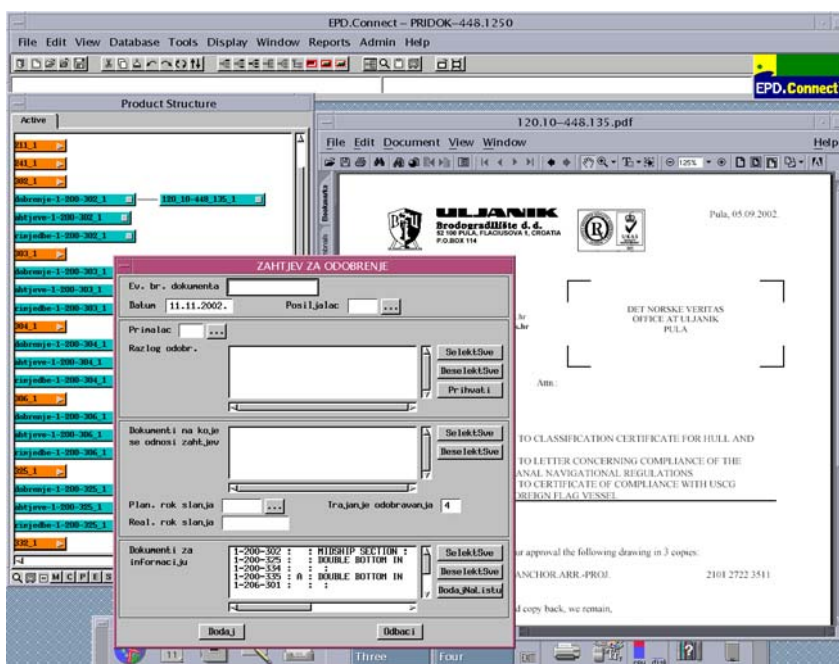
EPD.Connect – PRIDOK–448.1250

File Edit View Database Tools Display Window Reports Admin Help

EPD.Connect

Product Structure

Active

211_1
241_1
302_1
dobrenje-1-200-302_1
120_10-448_135_1
ahtjeve-1-200-302_1
ziejedbe-1-200-302_1
303_1
dobrenje-1-200-303_1
ahtjeve-1-200-303_1
ziejedbe-1-200-303_1
304_1
dobrenje-1-200-304_1
ahtjeve-1-200-304_1
ziejedbe-1-200-304_1
306_1
dobrenje-1-200-306_1
ahtjeve-1-200-306_1
ziejedbe-1-200-306_1
325_1
dobrenje-1-200-325_1
ahtjeve-1-200-325_1
ziejedbe-1-200-325_1
332_1

Q M C P E S

120.10–448.135.pdf

File Edit Document View Window Help

Bookmarks

ULJANIK
Brodogradilište d. d.
52 100 PULA, FLACIUSOVA 1, CROATIA
P.O.BOX 114

Pula, 05.09.2002.

DET NORSKE VERITAS
OFFICE AT ULJANIK
PULA

Attn:

TO CLASSIFICATION CERTIFICATE FOR HULL AND

TO LETTER CONCERNING COMPLIANCE OF THE
ANAL NAVIGATIONAL REGULATIONS
TO CERTIFICATE OF COMPLIANCE WITH USCG
OREIGN FLAG VESSEL

ur approval the following drawing in 3 copies:

ANCHOR ARR.-PROJ. 2101 2722 3511

d copy back, we remain,

ZAHTJEV ZA ODOBRENJE

Ev. br. dokumenta
Datum 11.11.2002. Posiljalac ...

Primalac ...
Razlog odobr.
SelektSve
DeselektSve
Prihvati

Dokumenti na koje se odnosi zahtjev
SelektSve
DeselektSve

Plan. rok slanja ... Trajanje odobravanja 4
Real. rok slanja

Dokumenti za informaciju
1-200-302 : : MIDSHIP SECTION :
1-200-325 : : DOUBLE BOTTOM IN
1-200-334 : : :
1-200-335 : A : DOUBLE BOTTOM IN
1-206-301 : : :
SelektSve
DeselektSve
DodajNaListu

Dodaj
Odbaci

11
Three
Four